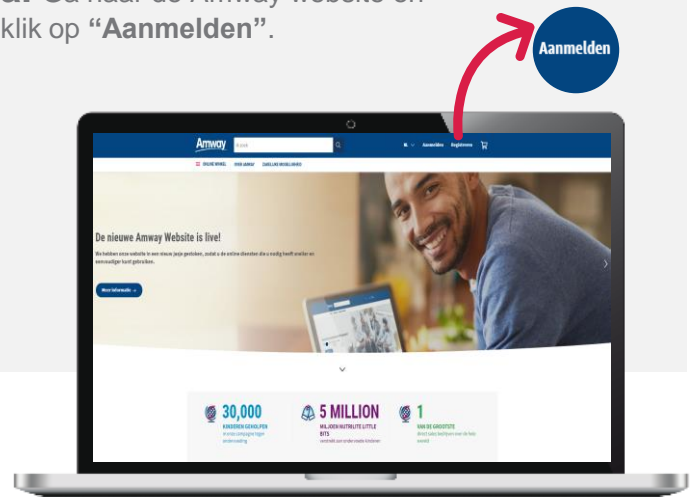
a. Ga naar de Amway website en klik op **"Aanmelden"**.

Aanmelden

Amway Zoeken NL Aanmelden Registreren

ONLINE WINKEL OVER AMWAY ZAKELIJKE MOGELIJKHEDEN

De nieuwe Amway Website is live!

We hebben onze website in een nieuw jasje gestoken, zodat u de online diensten die u nodig heeft sneller en eenvoudiger kunt gebruiken.

Meer informatie →

30,000 KINDEREN GEHOLPEN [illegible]

5 MILLION MILJOEN NUTRILITE LITTLE BITS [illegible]

1 VAN DE GROOTSTE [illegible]